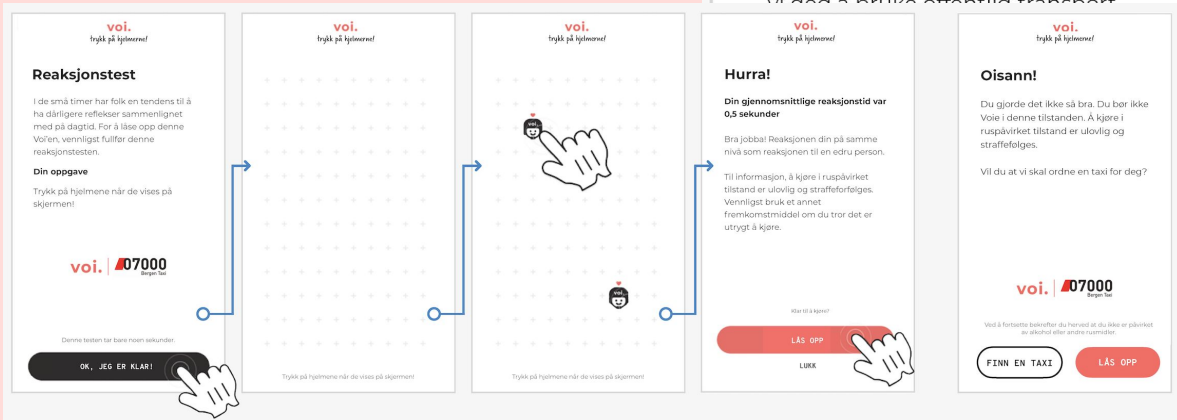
voi.
trykk på hjelmene!

Reaksjonstest

I de små timer har folk en tendens til å ha dårligere reflekser sammenlignet med på dagtid. For å låse opp denne Voi'en, vennligst fullfør denne reaksjonstesten.

Din oppgave

Trykk på hjelmene når de vises på skjermen!

voi. | 07000 Bergen Taxi

Denne testen tar bare noen sekunder.

OK, JEG ER KLAR!

voi.
trykk på hjelmene!

Trykk på hjelmene når de vises på skjermen!

voi.
trykk på hjelmene!

voi.

voi.

Trykk på hjelmene når de vises på skjermen!

voi.
trykk på hjelmene!

Hurra!

Din gjennomsnittlige reaksjonstid var 0,5 sekunder

Bra jobba! Reaksjonen din på samme nivå som reaksjonen til en edru person.

Til informasjon, å kjøre i ruspåvirket tilstand er ulovlig og straffeforfølges. Vennligst bruk et annet fremkomstmiddel om du tror det er utrygt å kjøre.

Klar til å kjøre?

LÅS OPP

LUKK

voi.
trykk på hjelmene!

Oisann!

Du gjorde det ikke så bra. Du bør ikke Voie i denne tilstanden. Å kjøre i ruspåvirket tilstand er ulovlig og straffeføfølges.

Vil du at vi skal ordne en taxi for deg?

voi. | 07000 Bergen Taxi

Ved å fortsette bekrefter du herved at du ikke er påvirket av alkohol eller andre rusmidler.

FINN EN TAXI

LÅS OPP